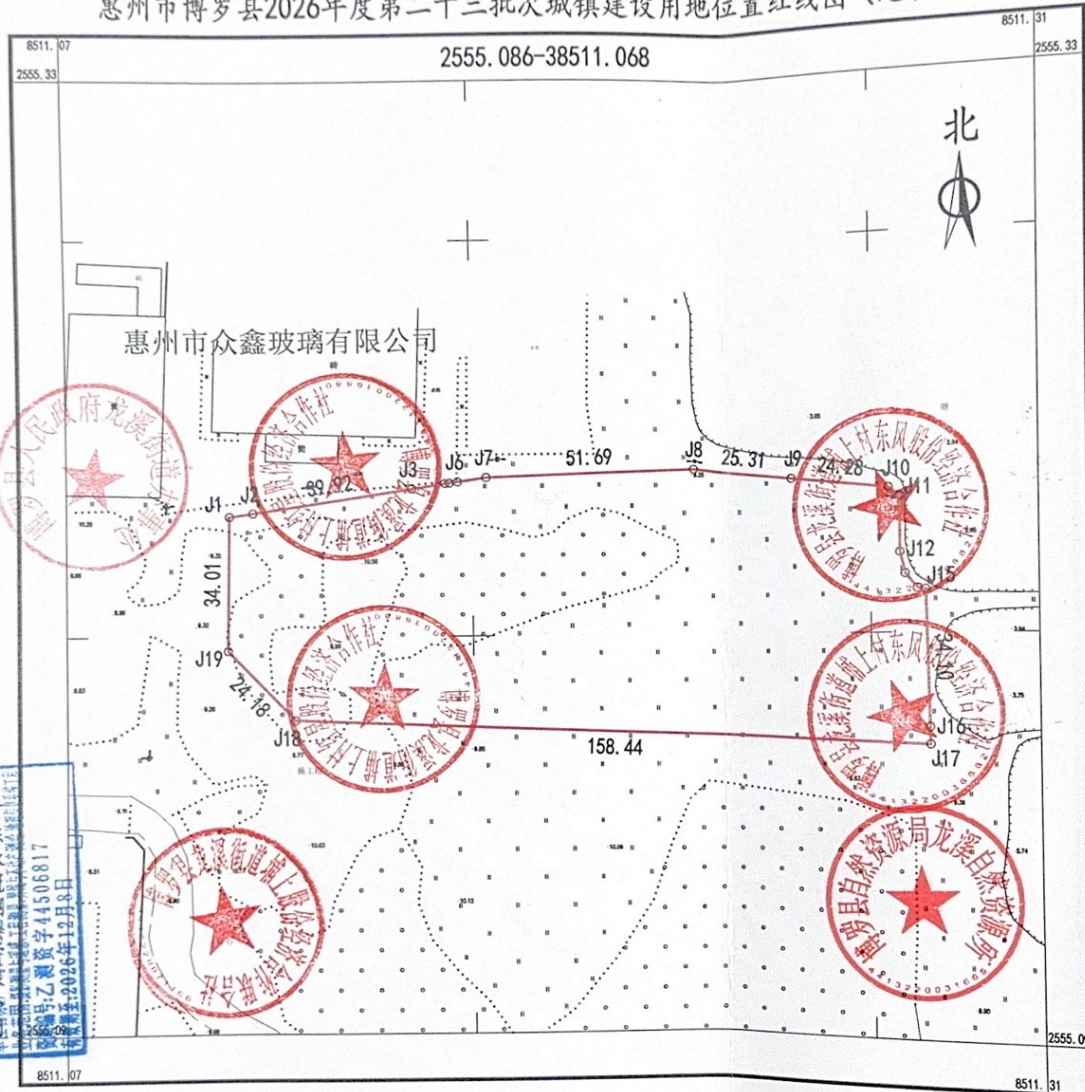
惠州市博罗县2026年度第二十三批次城镇建设用地位置红线图

8511.07
2555.33
2555.086-38511.068
8511.31
2555.33

北

惠州市众鑫玻璃有限公司

J1 J2 89.92 J3 J6 J7 51.69 J8 25.31 J9 24.28 J10 J11
J12
J15
34.01
34.10
J19
24.18
J18
158.44
J16
J17

博罗县人民政府龙溪街道
经济合作社
博罗县龙溪街道上村东风股份经济合作社
博罗县龙溪街道上村东风股份经济合作社
股份经济合作社
博罗县龙溪街道上村股份经济联合社
博罗县自然资源局龙溪自然资源所

测绘资质证书编号:乙测资字44506817
有效期至2026年12月8日

2555.09
8511.07
2555.0
8511.31